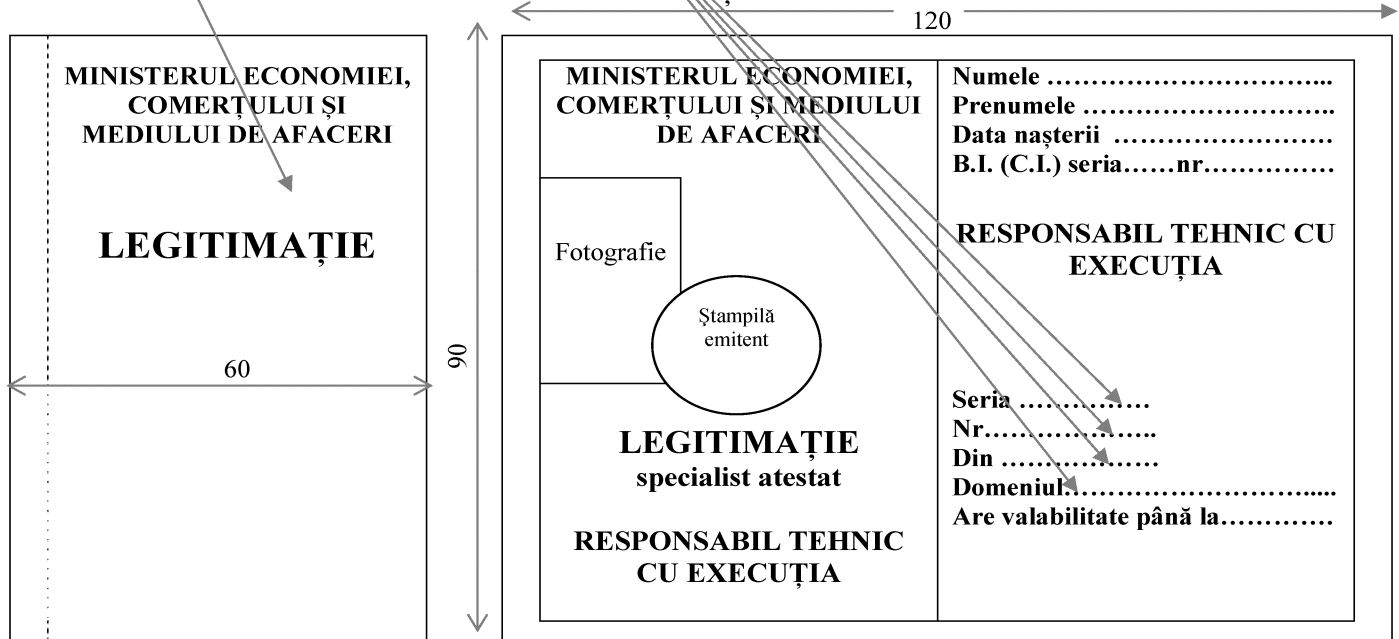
MINISTERUL ECONOMIEI, COMERȚULUI ȘI MEDIULUI DE AFACERI

LEGITIMAȚIE

60

90

120

MINISTERUL ECONOMIEI, COMERȚULUI ȘI MEDIULUI DE AFACERI

Fotografie

Ștampilă emitent

LEGITIMAȚIE
specialist atestat

RESPONSABIL TEHNIC CU EXECUȚIA

Numele ……………………….
Prenumele ……………………..
Data nașterii ……………………
B.I. (C.I.) seria……nr……………

RESPONSABIL TEHNIC CU EXECUȚIA

Seria ……………
Nr………………..
Din ………………
Domeniul……………………….....
Are valabilitate până la…………